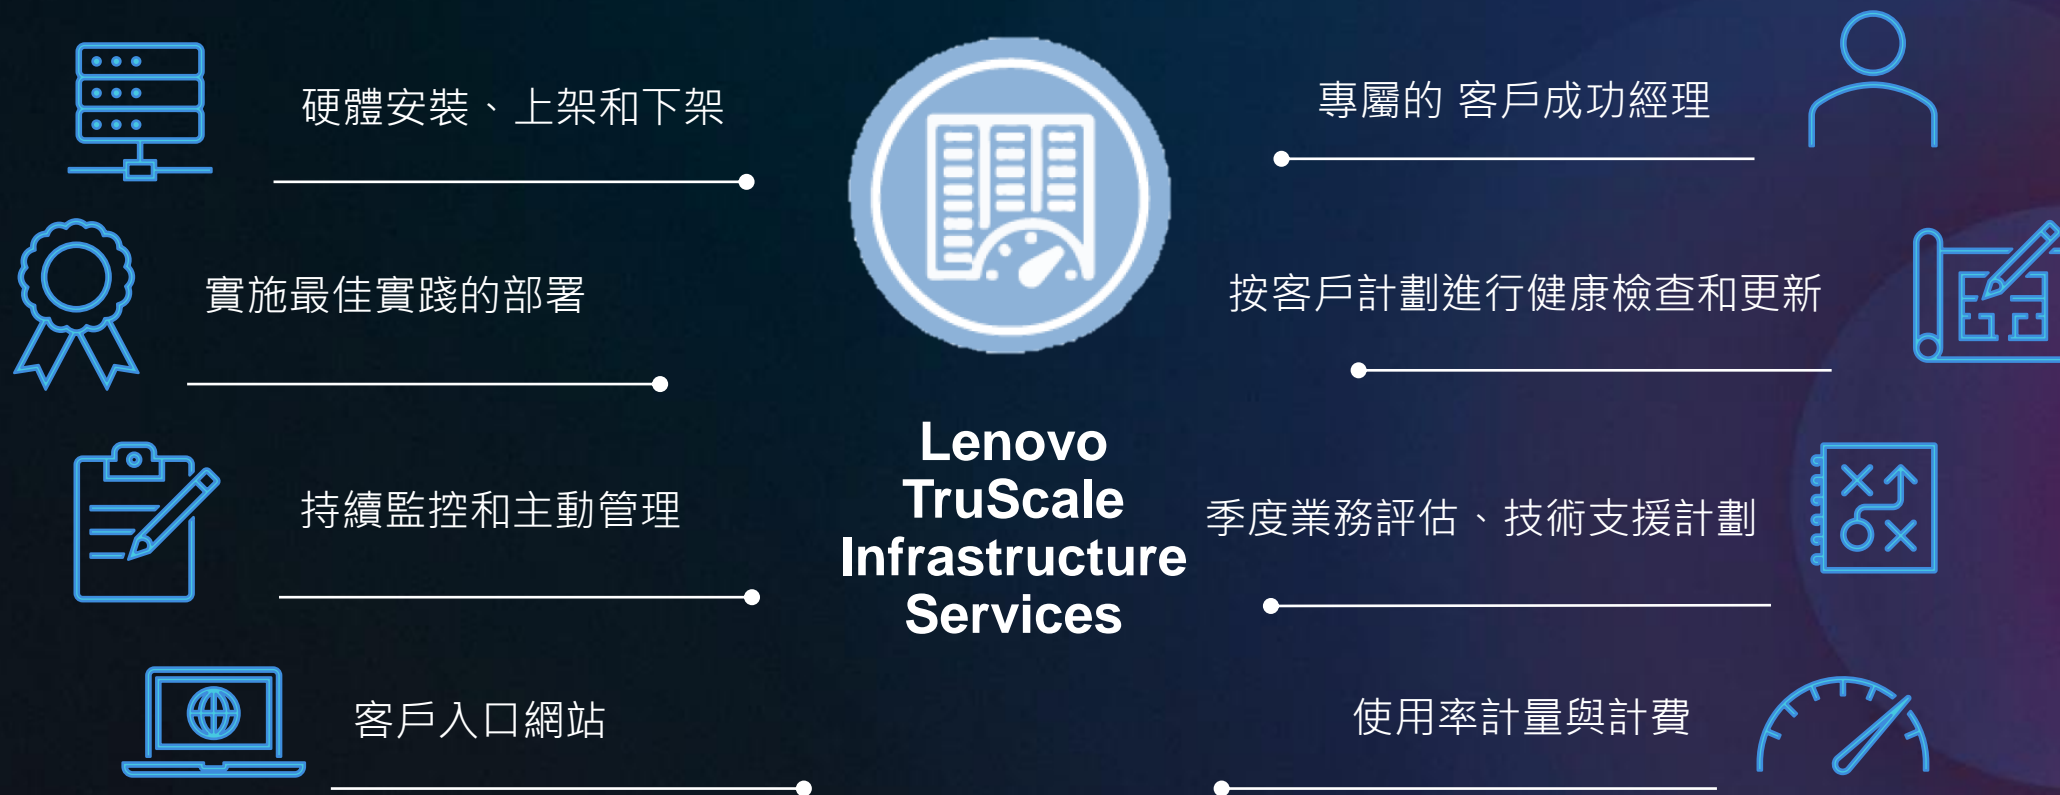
硬體安裝、上架和下架

實施最佳實踐的部署

持續監控和主動管理

客戶入口網站

Lenovo TruScale Infrastructure Services

專屬的 客戶成功經理

按客戶計劃進行健康檢查和更新

季度業務評估、技術支援計劃

使用率計量與計費